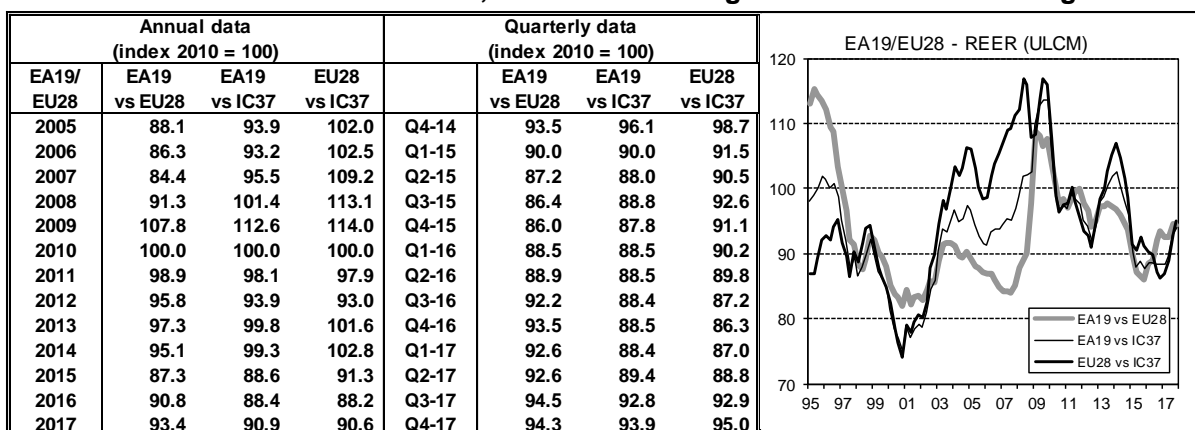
| Annual data (index 2010 = 100) | | | | Quarterly data (index 2010 = 100) | | | |
|---|---|---|---|---|---|---|---|
| EA19/ EU28 | EA19 vs EU28 | EA19 vs IC37 | EU28 vs IC37 | | EA19 vs EU28 | EA19 vs IC37 | EU28 vs IC37 |
| 2005 | 88.1 | 93.9 | 102.0 | Q4-14 | 93.5 | 96.1 | 98.7 |
| 2006 | 86.3 | 93.2 | 102.5 | Q1-15 | 90.0 | 90.0 | 91.5 |
| 2007 | 84.4 | 95.5 | 109.2 | Q2-15 | 87.2 | 88.0 | 90.5 |
| 2008 | 91.3 | 101.4 | 113.1 | Q3-15 | 86.4 | 88.8 | 92.6 |
| 2009 | 107.8 | 112.6 | 114.0 | Q4-15 | 86.0 | 87.8 | 91.1 |
| 2010 | 100.0 | 100.0 | 100.0 | Q1-16 | 88.5 | 88.5 | 90.2 |
| 2011 | 98.9 | 98.1 | 97.9 | Q2-16 | 88.9 | 88.5 | 89.8 |
| 2012 | 95.8 | 93.9 | 93.0 | Q3-16 | 92.2 | 88.4 | 87.2 |
| 2013 | 97.3 | 99.8 | 101.6 | Q4-16 | 93.5 | 88.5 | 86.3 |
| 2014 | 95.1 | 99.3 | 102.8 | Q1-17 | 92.6 | 88.4 | 87.0 |
| 2015 | 87.3 | 88.6 | 91.3 | Q2-17 | 92.6 | 89.4 | 88.8 |
| 2016 | 90.8 | 88.4 | 88.2 | Q3-17 | 94.5 | 92.8 | 92.9 |
| 2017 | 93.4 | 90.9 | 90.6 | Q4-17 | 94.3 | 93.9 | 95.0 |

EA19/EU28 - REER (ULCM)

120
110
100
90
80
70

95 97 99 01 03 05 07 09 11 13 15 17

EA19 vs EU28
EA19 vs IC37
EU28 vs IC37